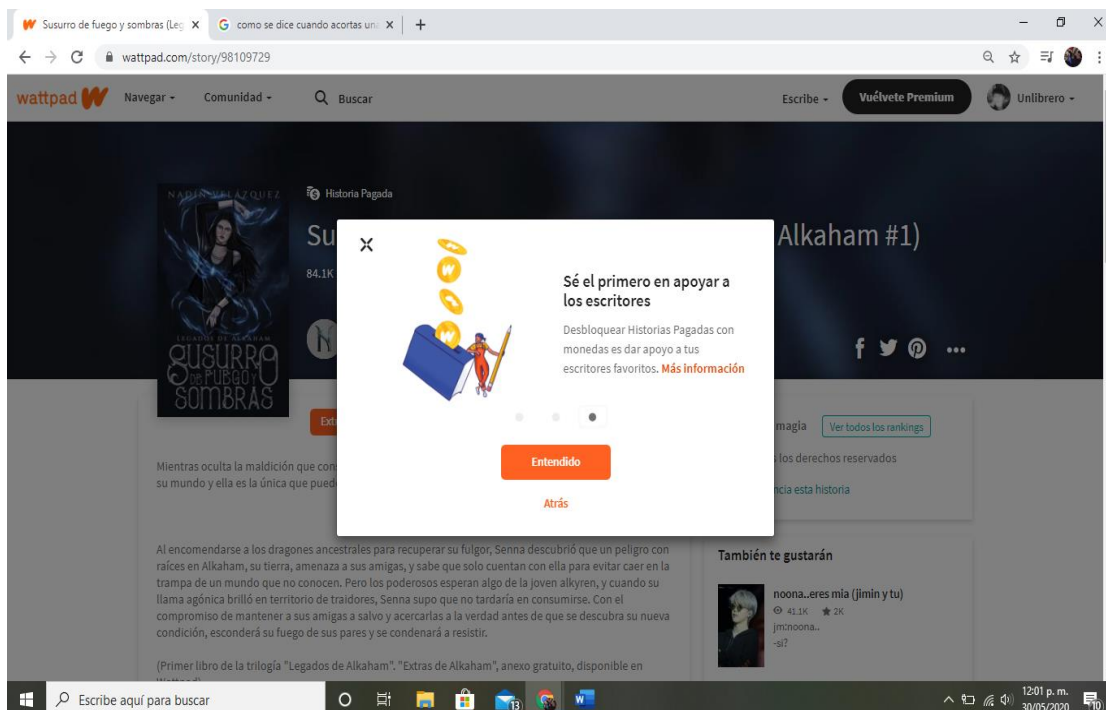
Susurro de fuego y sombras (Leg ×
como se dice cuando acortas una ×
+
wattpad.com/story/98109729
wattpad
Navegar
Comunidad
Buscar
Escribe
Vuélvete Premium
Unlibrero

NADIA VELAZQUEZ
LEGADOS DE ALKAHAM
SUSURRO DE FUEGO Y SOMBRAS
Historia Pagada
Su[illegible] Alkaham #1)
84.1K
Ext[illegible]

Sé el primero en apoyar a los escritores
Desbloquear Historias Pagadas con monedas es dar apoyo a tus escritores favoritos. Más información
Entendido
Atrás

magia
Ver todos los rankings
los derechos reservados
ncia esta historia

Mientras oculta la maldición que con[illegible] su mundo y ella es la única que pued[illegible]

Al encomendarse a los dragones ancestrales para recuperar su fulgor, Senna descubrió que un peligro con raíces en Alkaham, su tierra, amenaza a sus amigas, y sabe que solo cuentan con ella para evitar caer en la trampa de un mundo que no conocen. Pero los poderosos esperan algo de la joven alkyren, y cuando su llama agónica brilló en territorio de traidores, Senna supo que no tardaría en consumirse. Con el compromiso de mantener a sus amigas a salvo y acercarlas a la verdad antes de que se descubra su nueva condición, esconderá su fuego de sus pares y se condenará a resistir.

(Primer libro de la trilogía "Legados de Alkaham". "Extras de Alkaham", anexo gratuito, disponible en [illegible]

También te gustarán
noona..eres mia (jimin y tu)
41.1K 2K
jm:noona..
-si?

Escribe aquí para buscar
13
12:01 p. m.
30/05/2020
10